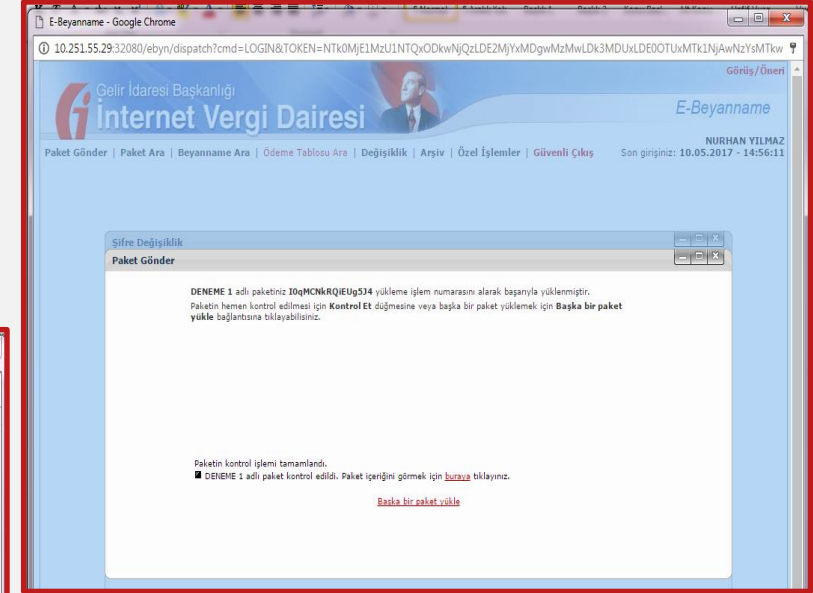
E-Beyanname - Google Chrome

10.251.55.29:32080/ebyn/dispatch?cmd=LOGIN&TOKEN=NTk0MjE1MzU1NTQxODkwNjQzLDE2MjYxMDgwMzMwLDk3MDUxLDE0OTUxMTk1NjAwNzYsMTkw

Görüş/Öneri

Gelir İdaresi Başkanlığı
İnternet Vergi Dairesi

E-Beyanname

NURHAN YILMAZ

Paket Gönder | Paket Ara | Beyanname Ara | Ödeme Tablosu Ara | Değişiklik | Arşiv | Özel İşlemler | Güvenli Çıkış

Son girişiniz: 10.05.2017 - 14:56:11

Şifre Değişiklik

Paket Gönder

DENEME 1 adlı paketiniz I0qMCNkRQiEUg5J4 yükleme işlem numarasını alarak başarıyla yüklenmiştir.

Paketin hemen kontrol edilmesi için Kontrol Et düğmesine veya başka bir paket yüklemek için Başka bir paket yükle bağlantısına tıklayabilisiniz.

Paketin kontrol işlemi tamamlandı.
DENEME 1 adlı paket kontrol edildi. Paket içeriğini görmek için buraya tıklayınız.

Başka bir paket yükle